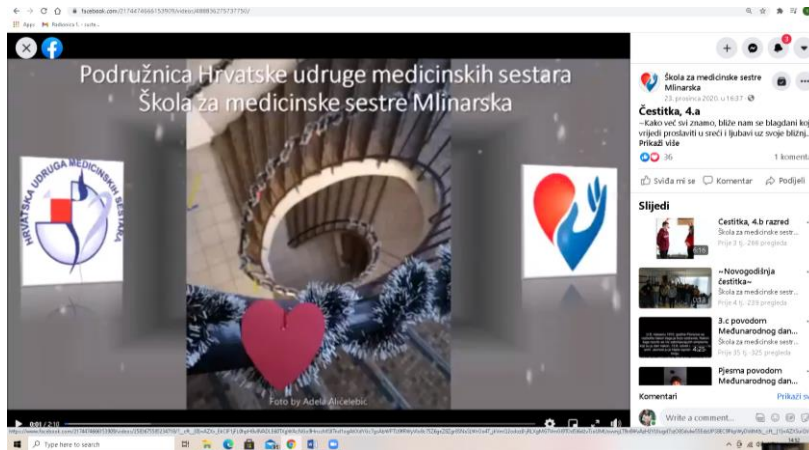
facebook.com/217474666153909/videos/488836275737750/

Apps  Radionica 1. - zadat...

Podružnica Hrvatske udruge medicinskih sestara
Škola za medicinske sestre Mlinarska

HRVATSKA UDRUGA MEDICINSKIH SESTARA

Foto by Adela Aličelebić

0:01 / 2:10

Škola za medicinske sestre Mlinarska
23. prosinca 2020. u 16:37

Čestitka, 4.a

~Kako već svi znamo, bliže nam se blagdani koj vrijedi proslaviti u sreći i ljubavi uz svoje bližnji...
Prikaži više

36    1 komenta

Sviđa mi se   Komentar   Podijeli

Slijedi

Čestitka, 4.b razred
Škola za medicinske sestr...
Prije 3 tj. · 266 pregleda

~Novogodišnja čestitka~
Škola za medicinske sestr...
Prije 4 tj. · 229 pregleda

3.c povodom Međunarodnog dan...
Škola za medicinske sestr...
Prije 35 tj. · 325 pregleda

Pjesma povodom Međunarodnog dan...

Komentari   Prikaži sv

Write a comment...

Type here to search